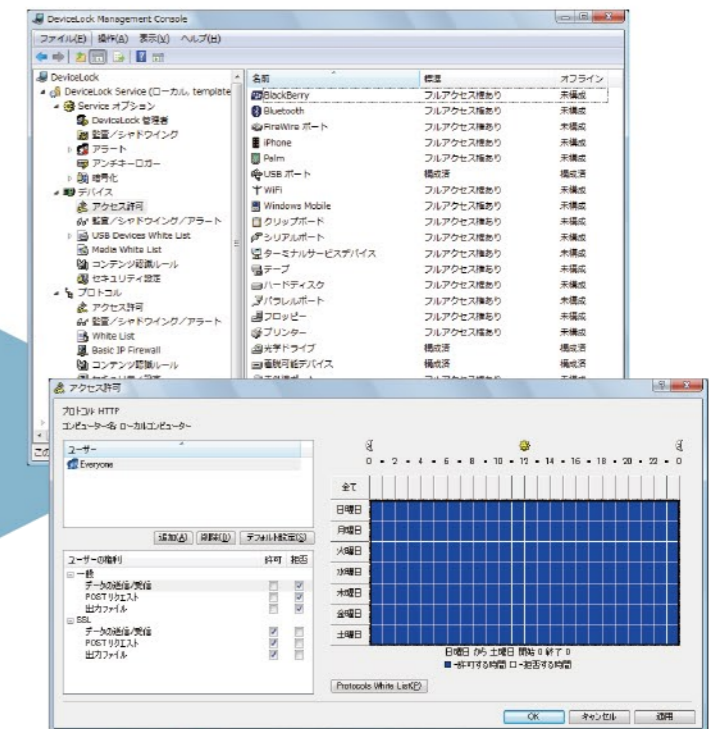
DeviceLock Management Console

ファイル(F) 操作(A) 表示(V) ヘルプ(H)

DeviceLock
DeviceLock Service (ローカル, template
Service オプション
DeviceLock 管理者
監査／シャドウイング
アラート
アンチキーロガー
暗号化
デバイス
アクセス許可
監査／シャドウイング／アラート
USB Devices White List
Media White List
コンテンツ認識ルール
セキュリティ設定
プロトコル
アクセス許可
監査／シャドウイング／アラート
White List
Basic IP Firewall
コンテンツ認識ルール

| 名前 | 標準 | オフライン |
|---|---|---|
| BlackBerry | フルアクセス権あり | 未構成 |
| Bluetooth | フルアクセス権あり | 未構成 |
| FireWire ポート | フルアクセス権あり | 未構成 |
| iPhone | フルアクセス権あり | 未構成 |
| Palm | フルアクセス権あり | 未構成 |
| USB ポート | 構成済 | 構成済 |
| WiFi | フルアクセス権あり | 未構成 |
| Windows Mobile | フルアクセス権あり | 未構成 |
| クリップボード | フルアクセス権あり | 未構成 |
| シリアルポート | フルアクセス権あり | 未構成 |
| ターミナルサービスデバイス | フルアクセス権あり | 未構成 |
| テープ | フルアクセス権あり | 未構成 |
| ハードディスク | フルアクセス権あり | 未構成 |
| パラレルポート | フルアクセス権あり | 未構成 |
| フロッピー | フルアクセス権あり | 未構成 |
| プリンター | フルアクセス権あり | 未構成 |
| 光学ドライブ | 構成済 | 構成済 |
| 着脱可能デバイス | 構成済 | 構成済 |

アクセス許可

プロトコル HTTP
コンピューター名 ローカルコンピューター

ユーザー
Everyone

追加(A) 削除(D) デフォルト設定(S)

| ユーザーの権利 | 許可 | 拒否 |
|---|---|---|
| 一般 | | |
| データの送信/受信 | | ✓ |
| POST リクエスト | | ✓ |
| 出力ファイル | | ✓ |
| SSL | | |
| データの送信/受信 | ✓ | |
| POST リクエスト | ✓ | |
| 出力ファイル | ✓ | |

0 • 2 • 4 • 6 • 8 • 10 • 12 • 14 • 16 • 18 • 20 • 22 • 0

全て
日曜日
月曜日
火曜日
水曜日
木曜日
金曜日
土曜日

日曜日 から 土曜日 開始 0 終了 0
許可する時間 拒否する時間

Protocols White List(P)

OK キャンセル 適用